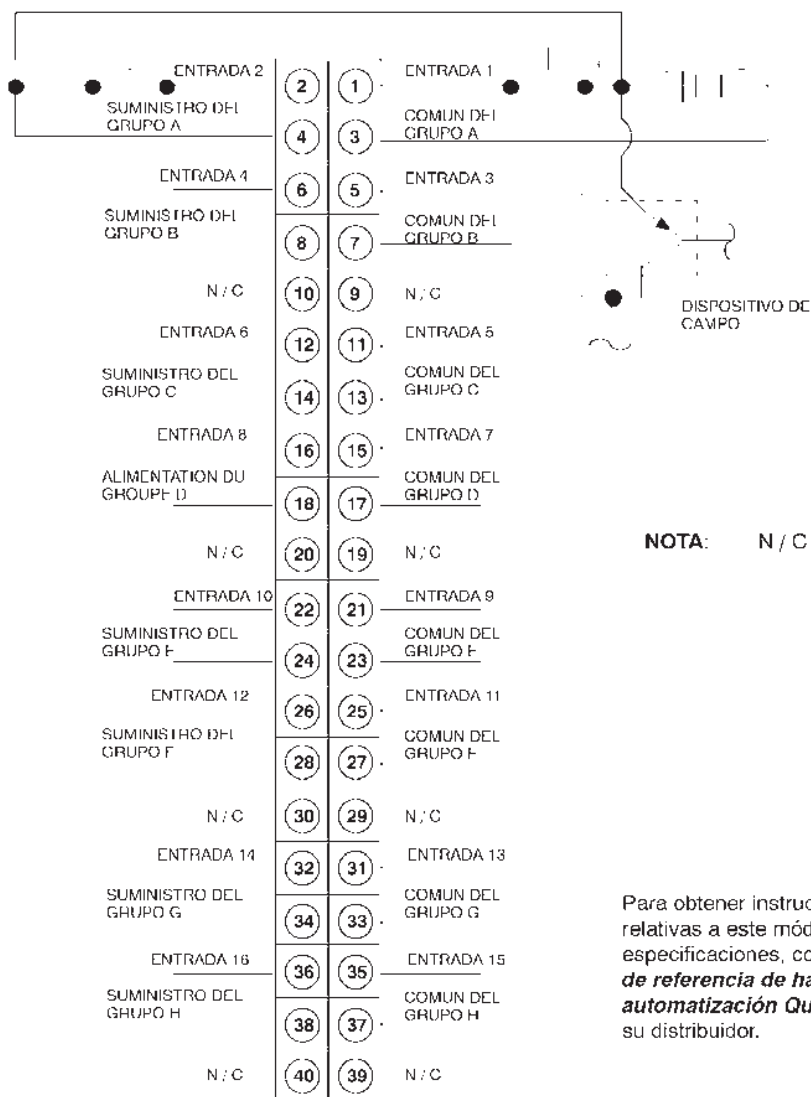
ENTRADA 2
(2) (1)
ENTRADA 1

SUMINISTRO DEL GRUPO A
(4) (3)
COMUN DEL GRUPO A

ENTRADA 4
(6) (5)
ENTRADA 3

SUMINISTRO DEL GRUPO B
(8) (7)
COMUN DEL GRUPO B

N / C
(10) (9)
N / C

DISPOSITIVO DE CAMPO

ENTRADA 6
(12) (11)
ENTRADA 5

SUMINISTRO DEL GRUPO C
(14) (13)
COMUN DEL GRUPO C

ENTRADA 8
(16) (15)
ENTRADA 7

ALIMENTATION DU GROUPE D
(18) (17)
COMUN DEL GRUPO D

N / C
(20) (19)
N / C

NOTA: N / C

ENTRADA 10
(22) (21)
ENTRADA 9

SUMINISTRO DEL GRUPO E
(24) (23)
COMUN DEL GRUPO E

ENTRADA 12
(26) (25)
ENTRADA 11

SUMINISTRO DEL GRUPO F
(28) (27)
COMUN DEL GRUPO F

N / C
(30) (29)
N / C

ENTRADA 14
(32) (31)
ENTRADA 13

SUMINISTRO DEL GRUPO G
(34) (33)
COMUN DEL GRUPO G

ENTRADA 16
(36) (35)
ENTRADA 15

SUMINISTRO DEL GRUPO H
(38) (37)
COMUN DEL GRUPO H

N / C
(40) (39)
N / C

Para obtener instruc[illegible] relativas a este mód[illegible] especificaciones, co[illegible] *de referencia de ha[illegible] automatización Qu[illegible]* su distribuidor.